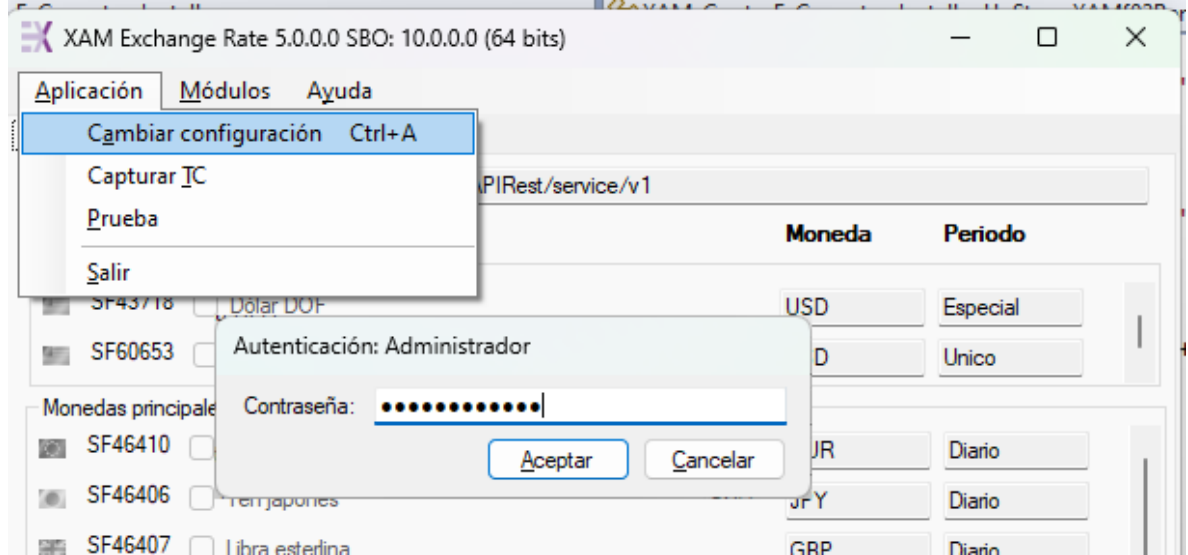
XAM Exchange Rate 5.0.0.0 SBO: 10.0.0.0 (64 bits)

Aplicación Módulos Ayuda

Cambiar configuración Ctrl+A
Capturar TC
Prueba
Salir

APIRest/service/v1

Moneda Periodo

SF43718 Dólar DOF USD Especial
SF60653 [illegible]D Unico

Autenticación: Administrador
Contraseña: ••••••••••••
Aceptar Cancelar

Monedas principale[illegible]
SF46410 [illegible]UR Diario
SF46406 Yen japonés JPY Diario
SF46407 Libra esterlina GBP Diario